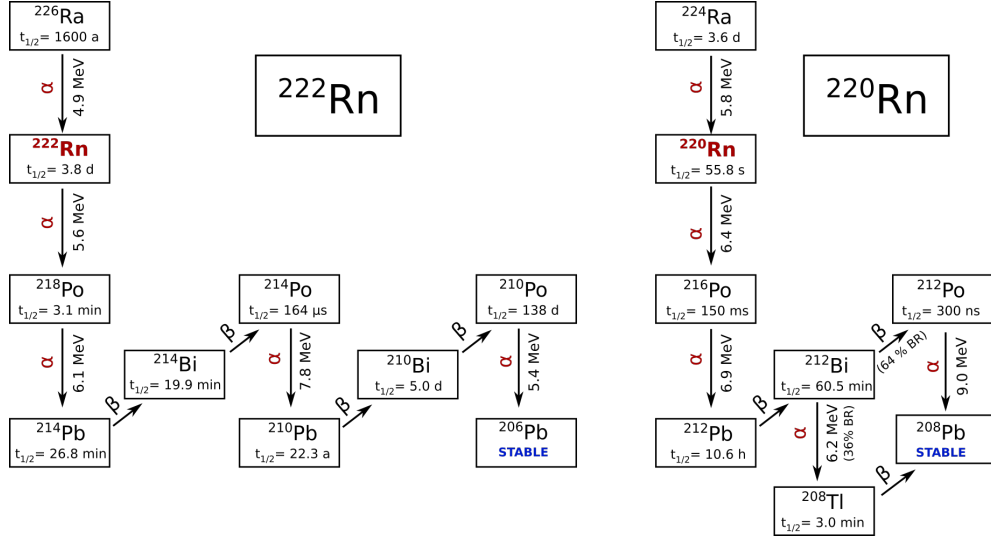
$^{226}$Ra
$t_{1/2}$= 1600 a

α 4.9 MeV

$^{222}$Rn

$^{222}$Rn
$t_{1/2}$= 3.8 d

α 5.6 MeV

$^{218}$Po
$t_{1/2}$= 3.1 min

α 6.1 MeV

$^{214}$Pb
$t_{1/2}$= 26.8 min

β

$^{214}$Bi
$t_{1/2}$= 19.9 min

β

$^{214}$Po
$t_{1/2}$= 164 μs

α 7.8 MeV

$^{210}$Pb
$t_{1/2}$= 22.3 a

β

$^{210}$Bi
$t_{1/2}$= 5.0 d

β

$^{210}$Po
$t_{1/2}$= 138 d

α 5.4 MeV

$^{206}$Pb
STABLE

$^{224}$Ra
$t_{1/2}$= 3.6 d

α 5.8 MeV

$^{220}$Rn

$^{220}$Rn
$t_{1/2}$= 55.8 s

α 6.4 MeV

$^{216}$Po
$t_{1/2}$= 150 ms

α 6.9 MeV

$^{212}$Pb
$t_{1/2}$= 10.6 h

β

$^{212}$Bi
$t_{1/2}$= 60.5 min

β (64 % BR)

$^{212}$Po
$t_{1/2}$= 300 ns

α 9.0 MeV

α 6.2 MeV (36% BR)

$^{208}$Tl
$t_{1/2}$= 3.0 min

β

$^{208}$Pb
STABLE